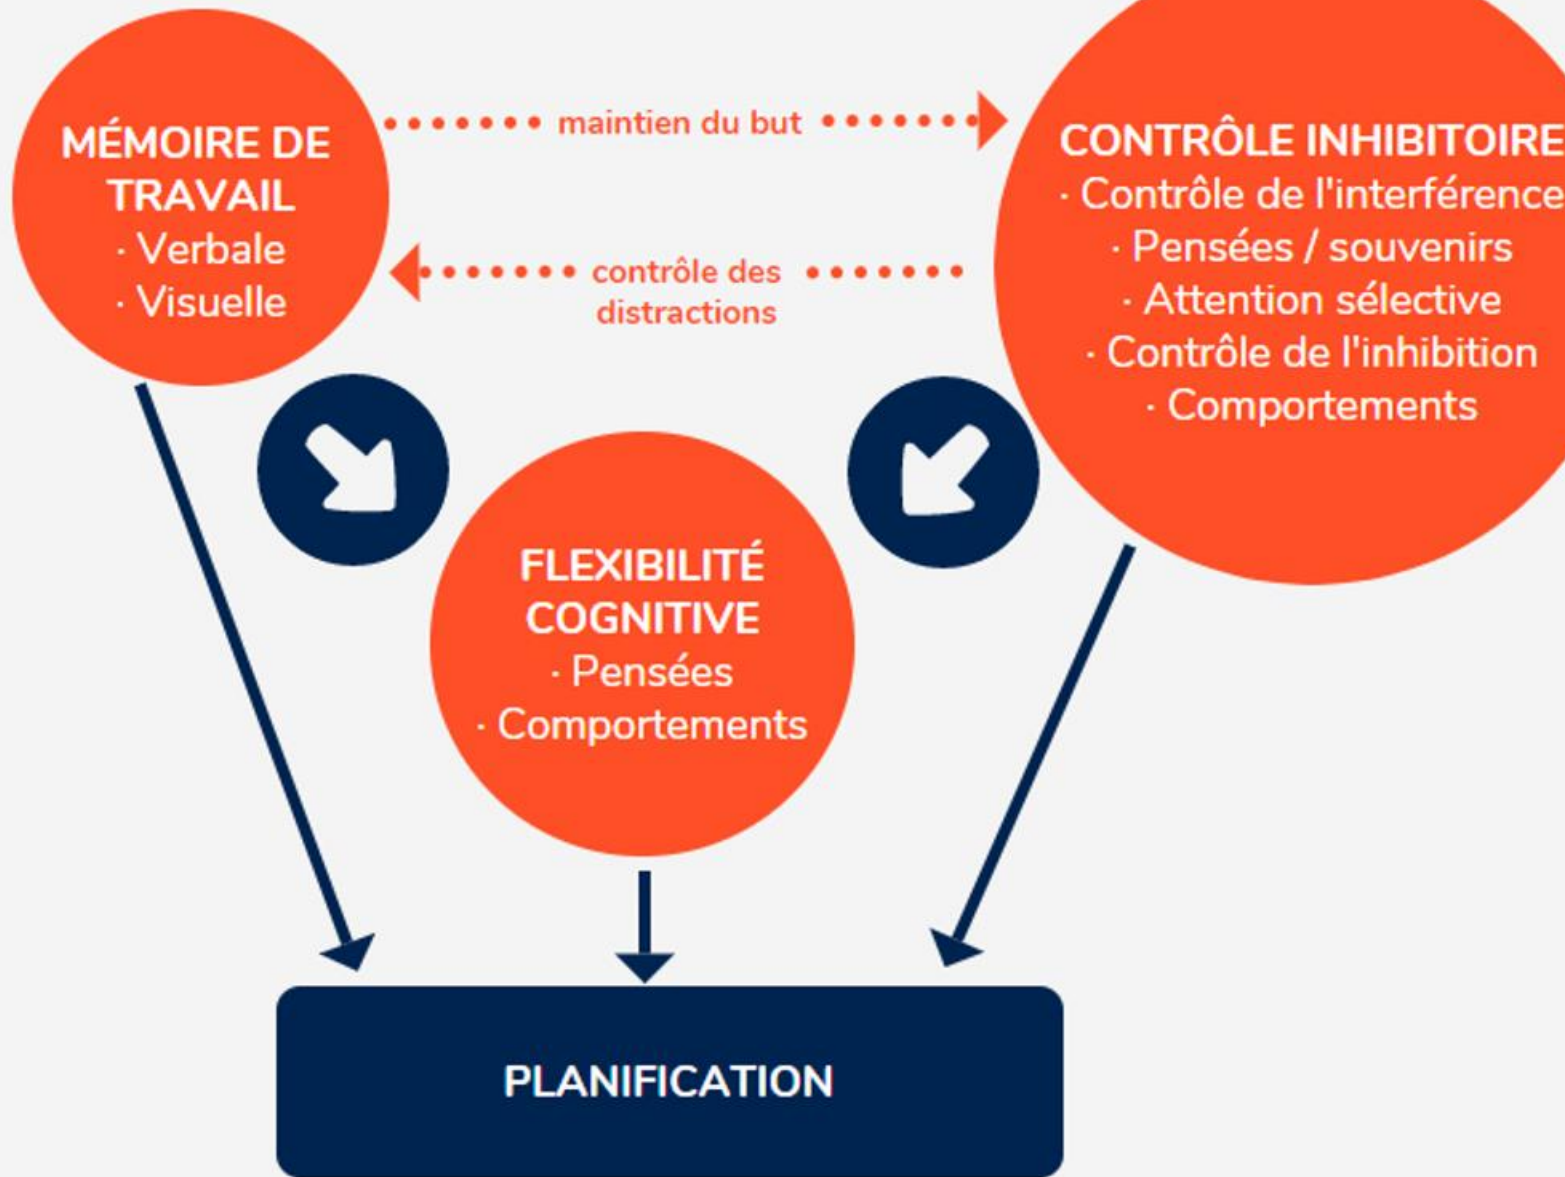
MÉMOIRE DE TRAVAIL
· Verbale
· Visuelle

maintien du but

CONTRÔLE INHIBITOIRE
· Contrôle de l'interférence
· Pensées / souvenirs
· Attention sélective
· Contrôle de l'inhibition
· Comportements

contrôle des distractions

FLEXIBILITÉ COGNITIVE
· Pensées
· Comportements

PLANIFICATION